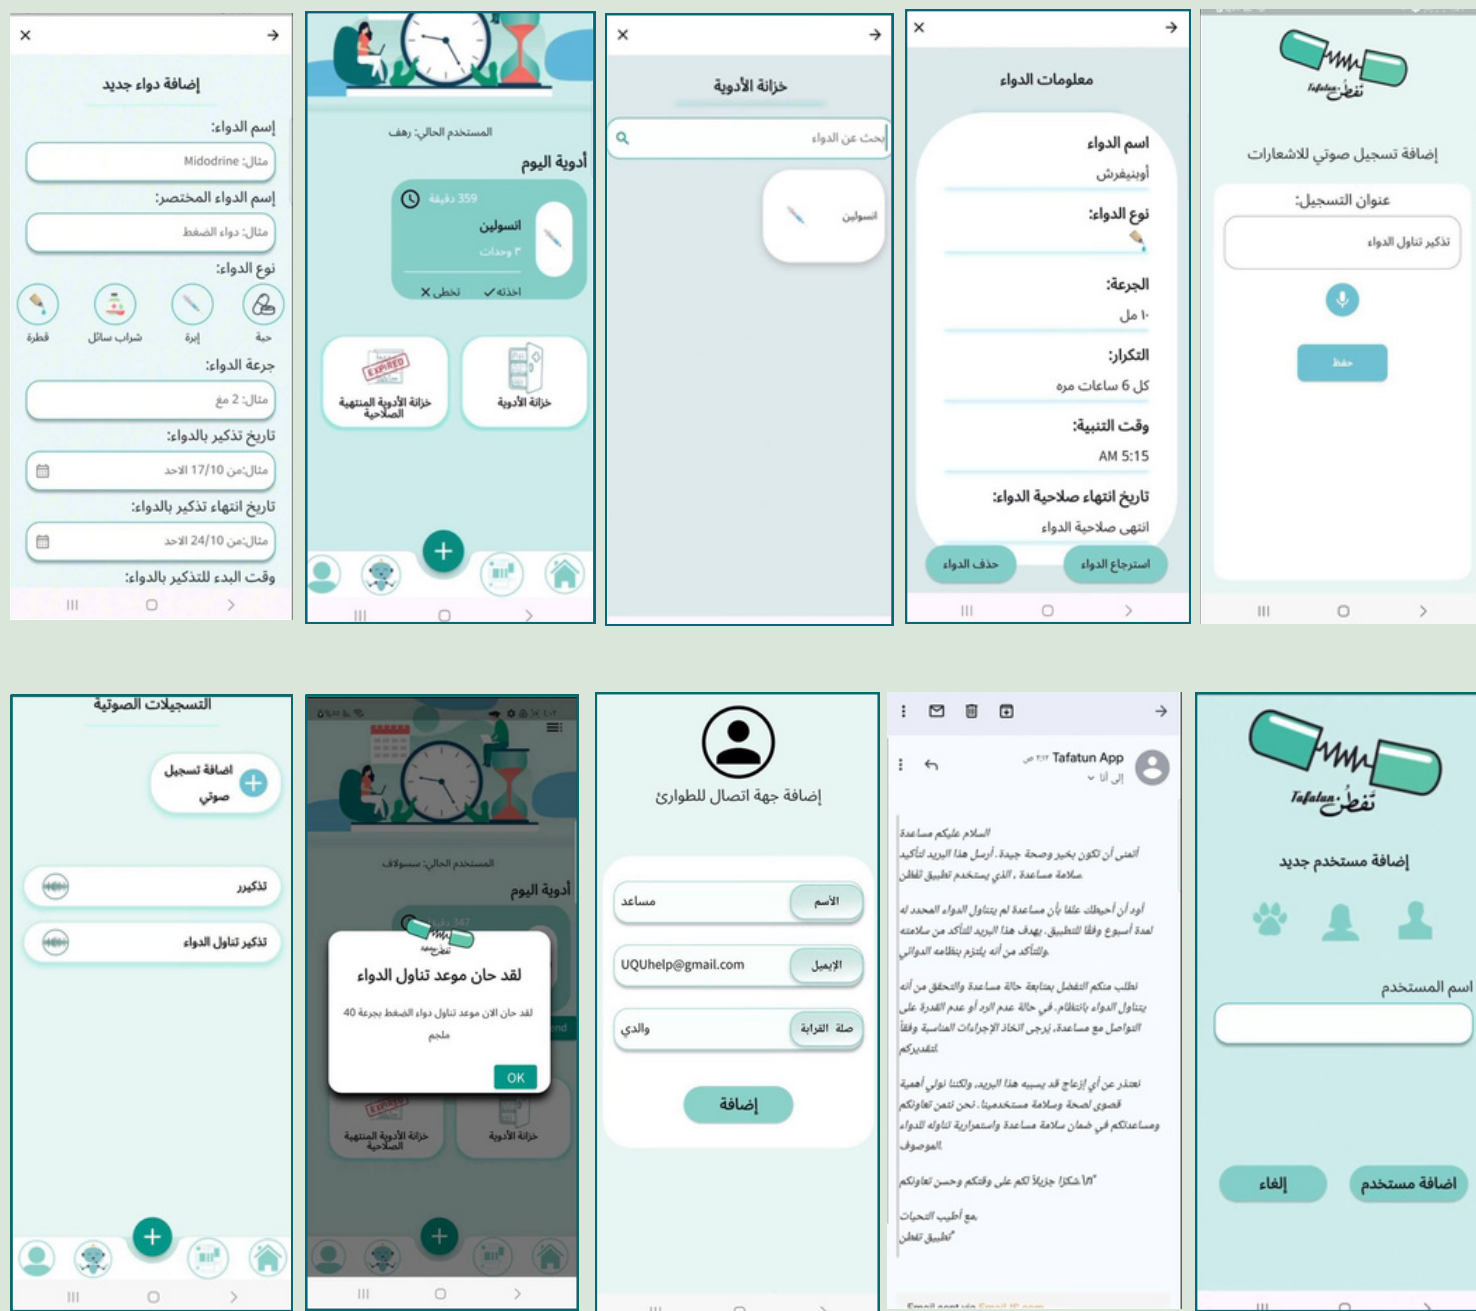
×
إضافة دواء جديد
إسم الدواء:
مثال: Midodrine
إسم الدواء المختصر:
مثال: دواء الضغط
نوع الدواء:
حبة
إبرة
شراب سائل
قطرة
جرعة الدواء:
مثال: 2 مغ
تاريخ تذكير بالدواء:
مثال:من 17/10 الاحد
تاريخ انتهاء تذكير بالدواء:
مثال:من 24/10 الاحد
وقت البدء للتذكير بالدواء:

المستخدم الحالي: رهف
أدوية اليوم
359 دقيقة
انسولين
٣ وحداث
أخذته ✓
تخطى ×
خزانة الأدوية المنتهية الصلاحية
خزانة الأدوية

×
خزانة الأدوية
بحث عن الدواء
انسولين

×
معلومات الدواء
اسم الدواء
أوبنيفرش
نوع الدواء:
الجرعة:
١٠ مل
التكرار:
كل 6 ساعات مره
وقت التنبية:
AM 5:15
تاريخ انتهاء صلاحية الدواء:
انتهى صلاحية الدواء
حذف الدواء
استرجاع الدواء

Tafatun تفطن
إضافة تسجيل صوتي للاشعارات
عنوان التسجيل:
تذكير تناول الدواء
حفظ

التسجيلات الصوتية
اضافة تسجيل صوتي
تذكير
تذكير تناول الدواء

المستخدم الحالي: سسولاف
أدوية اليوم
لقد حان موعد تناول الدواء
لقد حان الان موعد تناول دواء الضغط بجرعة 40 ملجم
OK
خزانة الأدوية المنتهية الصلاحية
خزانة الأدوية

إضافة جهة اتصال للطوارئ
الأسم
مساعد
الإيميل
UQUhelp@gmail.com
صلة القرابة
والدي
إضافة

Tafatun App
إلى أنا
السلام عليكم مساعدة
أتمنى أن تكون بخير وصحة جيدة. أرسل هذا البريد لتأكيد سلامة مساعدة ، الذي يستخدم تطبيق تفطن
أود أن أحيطك علما بأن مساعدة لم يتناول الدواء المحدد له لمدة أسبوع وفقا للتطبيق. يهدف هذا البريد للتأكد من سلامته والتأكد من أنه يلتزم بنظامه الدوائي
نطلب منكم التفضل بمتابعة حالة مساعدة والتحقق من أنه يتناول الدواء بانتظام. في حالة عدم الرد أو عدم القدرة على التواصل مع مساعدة، يرجى اتخاذ الإجراءات المناسبة وفقا لتقديركم.
نعتذر عن أي إزعاج قد يسببه هذا البريد، ولكننا نولي أهمية قصوى لصحة وسلامة مستخدمينا. نحن نثمن تعاونكم ومساعدتكم في ضمان سلامة مساعدة واستمرارية تناوله للدواء الموصوف.
شكرا جزيلا لكم على وقتكم وحسن تعاونكم
مع أطيب التحيات،
تطبيق تفطن

Tafatun تفطن
إضافة مستخدم جديد
اسم المستخدم
إلغاء
اضافة مستخدم